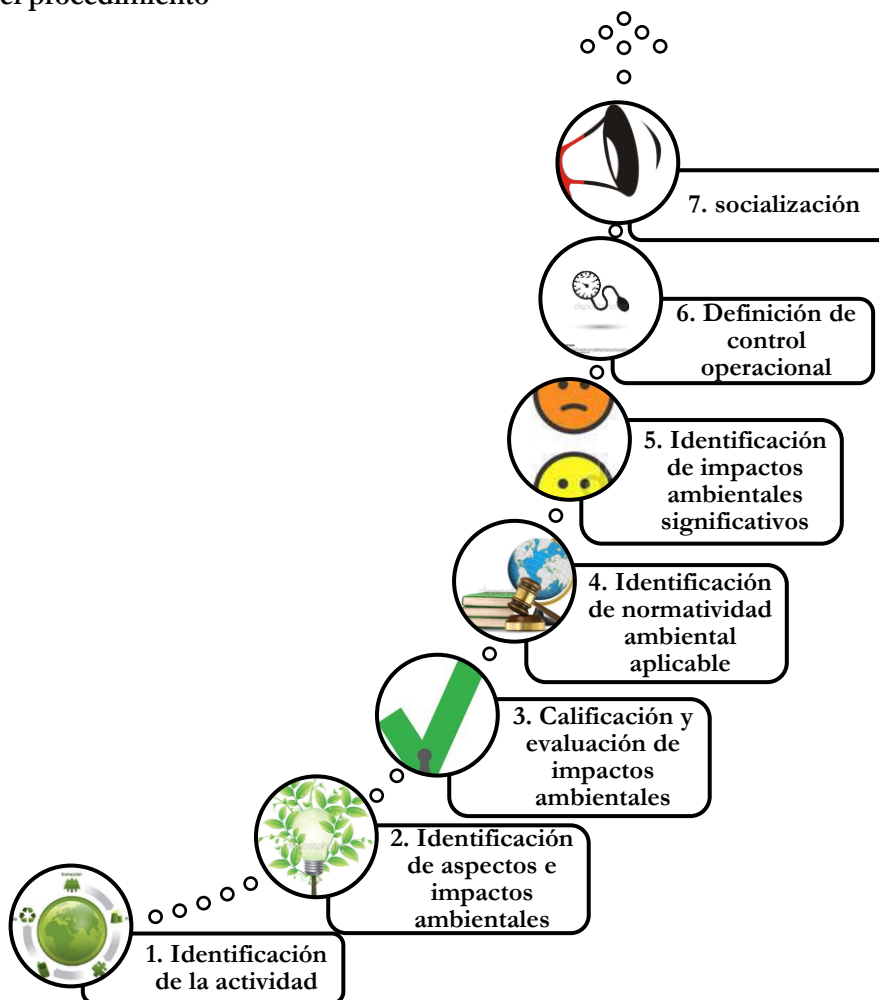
el procedimiento

7. socialización

6. Definición de control operacional

5. Identificación de impactos ambientales significativos

4. Identificación de normatividad ambiental aplicable

3. Calificación y evaluación de impactos ambientales

2. Identificación de aspectos e impactos ambientales

1. Identificación de la actividad